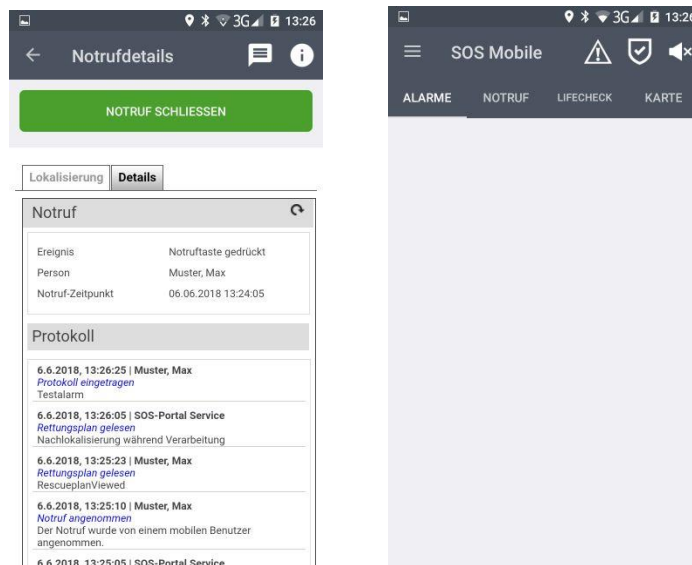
3G 13:26

Notrufdetails

NOTRUF SCHLIESSEN

Lokalisierung | Details

Notruf

| | |
|---|---|
| Ereignis | Notruftaste gedrückt |
| Person | Muster, Max |
| Notruf-Zeitpunkt | 06.06.2018 13:24:05 |

Protokoll

6.6.2018, 13:26:25 | Muster, Max
Protokoll eingetragen
Testalarm

6.6.2018, 13:26:05 | SOS-Portal Service
Rettungsplan gelesen
Nachlokalisierung während Verarbeitung

6.6.2018, 13:25:23 | Muster, Max
Rettungsplan gelesen
RescueplanViewed

6.6.2018, 13:25:10 | Muster, Max
Notruf angenommen
Der Notruf wurde von einem mobilen Benutzer angenommen.

6.6.2018, 13:25:05 | SOS-Portal Service

3G 13:26

SOS Mobile

ALARME NOTRUF LIFECHECK KARTE